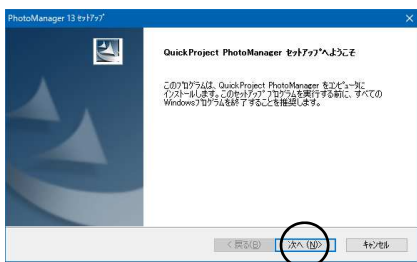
PhotoManager 13 セットアップ

QuickProject PhotoManager セットアップへようこそ

このプログラムは、QuickProject PhotoManager をコンピュータにインストールします。このセットアッププログラムを実行する前に、すべてのWindowsプログラムを終了することを推奨します。

< 戻る(B)
次へ (N)>
キャンセル